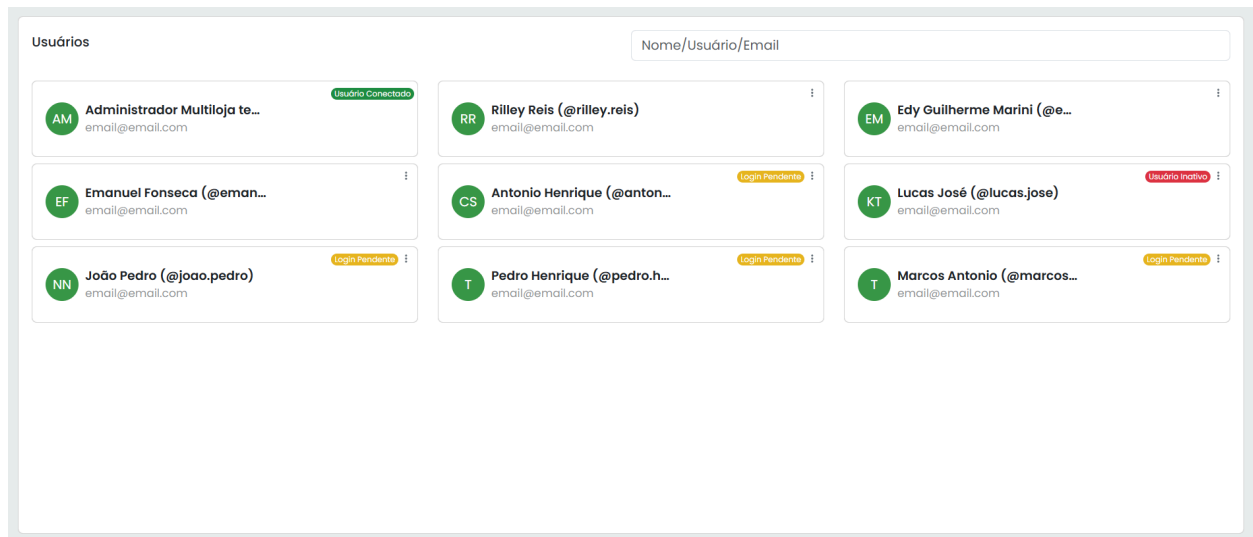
Usuários

Nome/Usuário/Email

Usuário Conectado
AM Administrador Multiloja te...
email@email.com

RR Rilley Reis (@rilley.reis)
email@email.com

EM Edy Guilherme Marini (@e...
email@email.com

EF Emanuel Fonseca (@eman...
email@email.com

Login Pendente
CS Antonio Henrique (@anton...
email@email.com

Usuário Inativo
KT Lucas José (@lucas.jose)
email@email.com

Login Pendente
NN João Pedro (@joao.pedro)
email@email.com

Login Pendente
T Pedro Henrique (@pedro.h...
email@email.com

Login Pendente
T Marcos Antonio (@marcos...
email@email.com